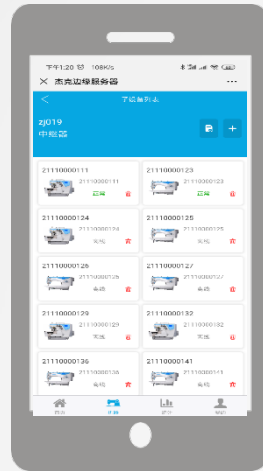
下午1:20 108K/s

× 杰克边缘服务器 ···

<

zj019
中继器

21110000111
21110000111
在线

21110000123
21110000123
在线

21110000124
21110000124
离线

21110000125
21110000125
离线

21110000126
21110000126
离线

21110000127
21110000127
离线

21110000129
21110000129
离线

21110000132
21110000132
离线

21110000136
21110000136
离线

21110000141
21110000141
离线

首页
设备
统计
我的